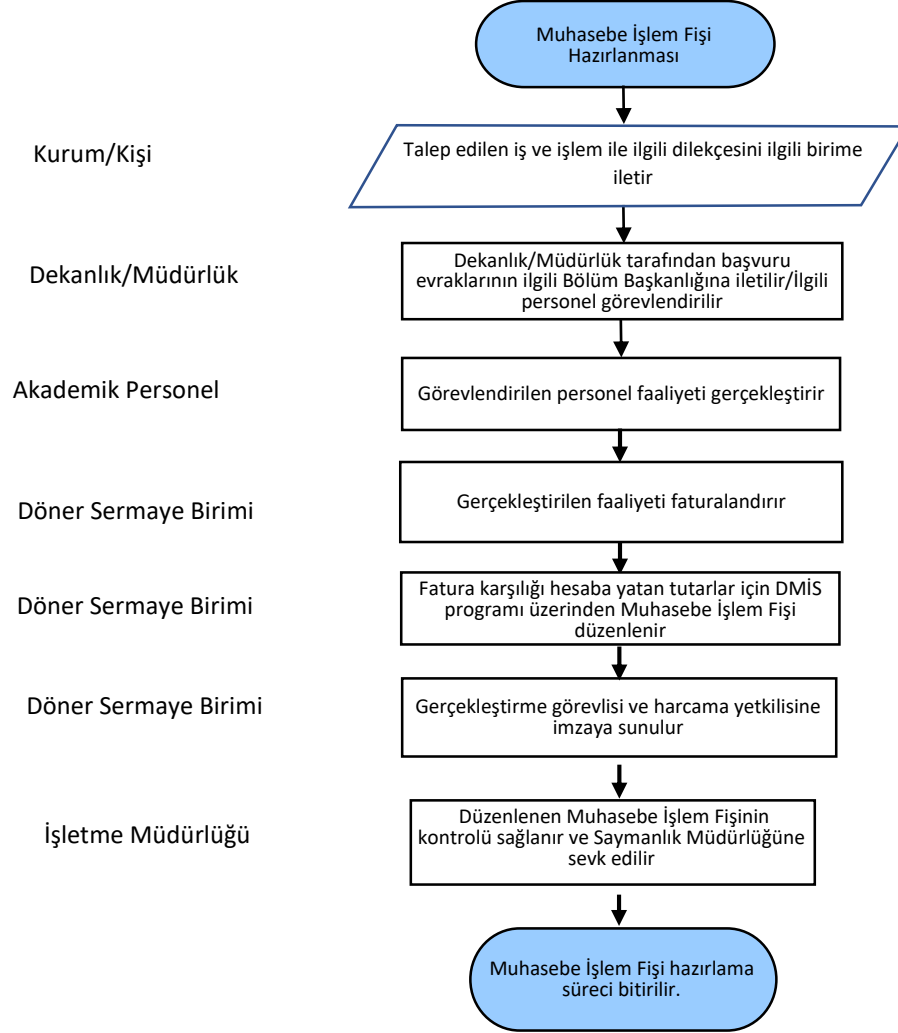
Muhasebe İşlem Fişi Hazırlanması

Kurum/Kişi

Talep edilen iş ve işlem ile ilgili dilekçesini ilgili birime iletir

Dekanlık/Müdürlük

Dekanlık/Müdürlük tarafından başvuru evraklarının ilgili Bölüm Başkanlığına iletilir/İlgili personel görevlendirilir

Akademik Personel

Görevlendirilen personel faaliyeti gerçekleştirir

Döner Sermaye Birimi

Gerçekleştirilen faaliyeti faturalandırır

Döner Sermaye Birimi

Fatura karşılığı hesaba yatan tutarlar için DMİS programı üzerinden Muhasebe İşlem Fişi düzenlenir

Döner Sermaye Birimi

Gerçekleştirme görevlisi ve harcama yetkilisine imzaya sunulur

İşletme Müdürlüğü

Düzenlenen Muhasebe İşlem Fişinin kontrolü sağlanır ve Saymanlık Müdürlüğüne sevk edilir

Muhasebe İşlem Fişi hazırlama süreci bitirilir.